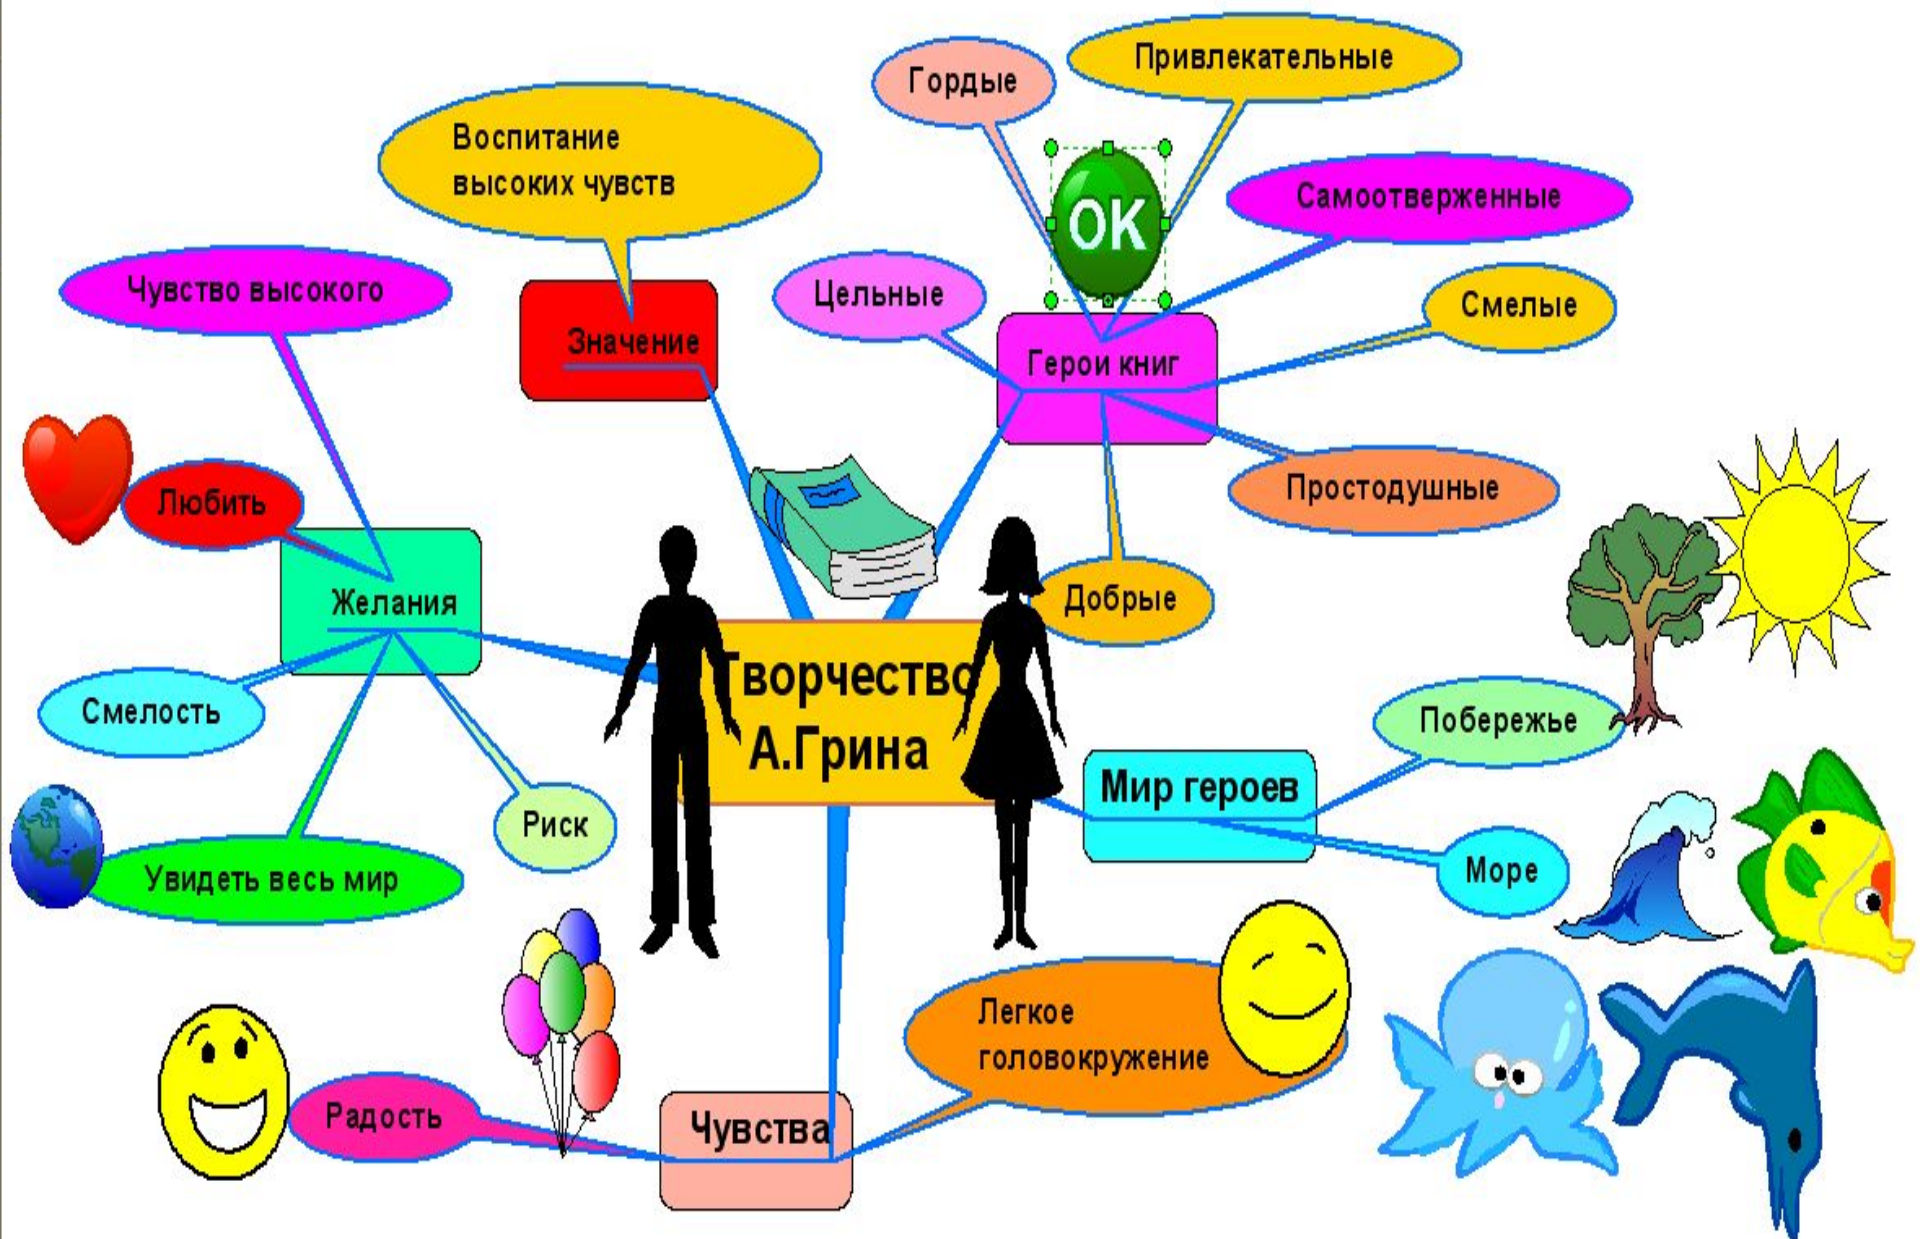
Гордые

Привлекательные

Воспитание высоких чувств

OK

Самоотверженные

Чувство высокого

Значение

Цельные

Смелые

Герои книг

Любить

Простодушные

Желания

Добрые

Творчество А.Грина

Смелость

Побережье

Мир героев

Риск

Море

Увидеть весь мир

Легкое головокружение

Радость

Чувства